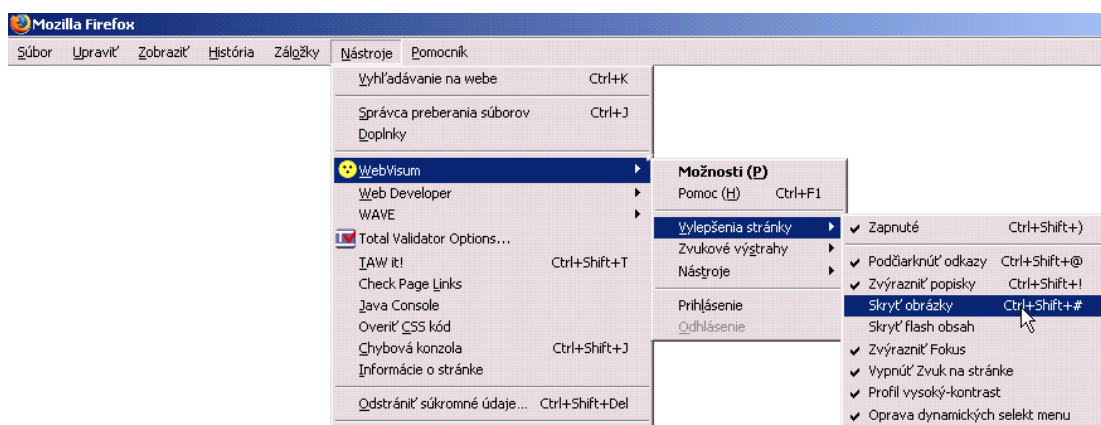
Mozilla Firefox

Súbor Upraviť Zobraziť História Záložky Nástroje Pomocník

Vyhľadávanie na webe Ctrl+K

Správca preberania súborov Ctrl+J
Doplnky

WebVisum
Web Developer
WAVE
Total Validator Options...
TAW it! Ctrl+Shift+T
Check Page Links
Java Console
Overiť CSS kód
Chybová konzola Ctrl+Shift+J
Informácie o stránke

Odstrániť súkromné údaje... Ctrl+Shift+Del

Možnosti (P)
Pomoc (H) Ctrl+F1

Vylepšenia stránky
Zvukové výstrahy
Nástroje

Prihlásenie
Odhlásenie

Zapnuté Ctrl+Shift+)

Podčiarknúť odkazy Ctrl+Shift+@
Zvýrazniť popisky Ctrl+Shift+!
Skryť obrázky Ctrl+Shift+#
Skryť flash obsah
Zvýrazniť Fokus
Vypnúť Zvuk na stránke
Profil vysoký-kontrast
Oprava dynamických selekt menu